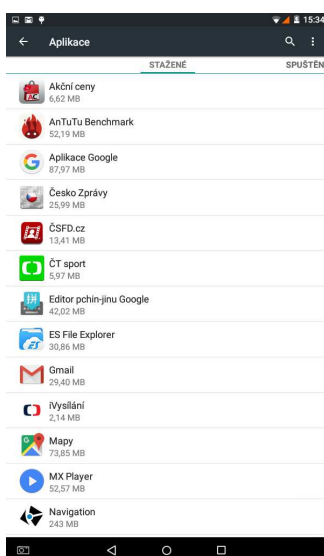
15:34

Aplikace

STAŽENÉ

SPUŠTĚN

Akční ceny
6,62 MB

AnTuTu Benchmark
52,19 MB

Aplikace Google
87,97 MB

Česko Zprávy
25,99 MB

ČSFD.cz
13,41 MB

ČT sport
5,97 MB

Editor pchin-jinu Google
42,02 MB

ES File Explorer
30,86 MB

Gmail
29,40 MB

iVysílání
2,14 MB

Mapy
73,85 MB

MX Player
52,57 MB

Navigation
243 MB